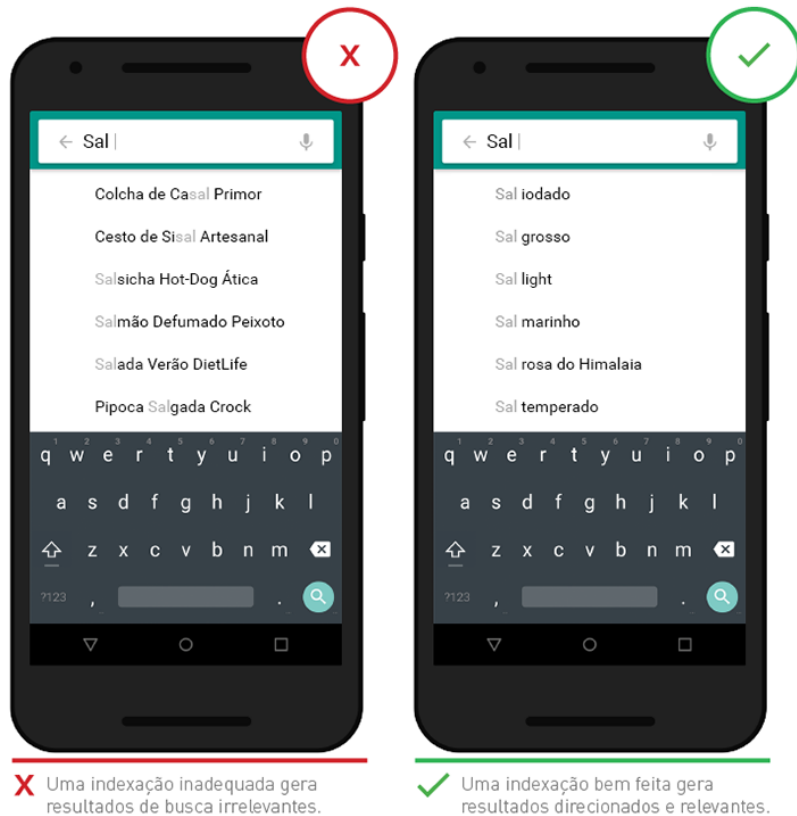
X

Sal

Colcha de Casal Primor

Cesto de Sisal Artesanal

Salsicha Hot-Dog Ática

Salmão Defumado Peixoto

Salada Verão DietLife

Pipoca Salgada Crock

1 2 3 4 5 6 7 8 9 0

q w e r t y u i o p

a s d f g h j k l

z x c v b n m

?123 , .

Sal

Sal iodado

Sal grosso

Sal light

Sal marinho

Sal rosa do Himalaia

Sal temperado

1 2 3 4 5 6 7 8 9 0

q w e r t y u i o p

a s d f g h j k l

z x c v b n m

?123 , .

X Uma indexação inadequada gera resultados de busca irrelevantes.

✓ Uma indexação bem feita gera resultados direcionados e relevantes.